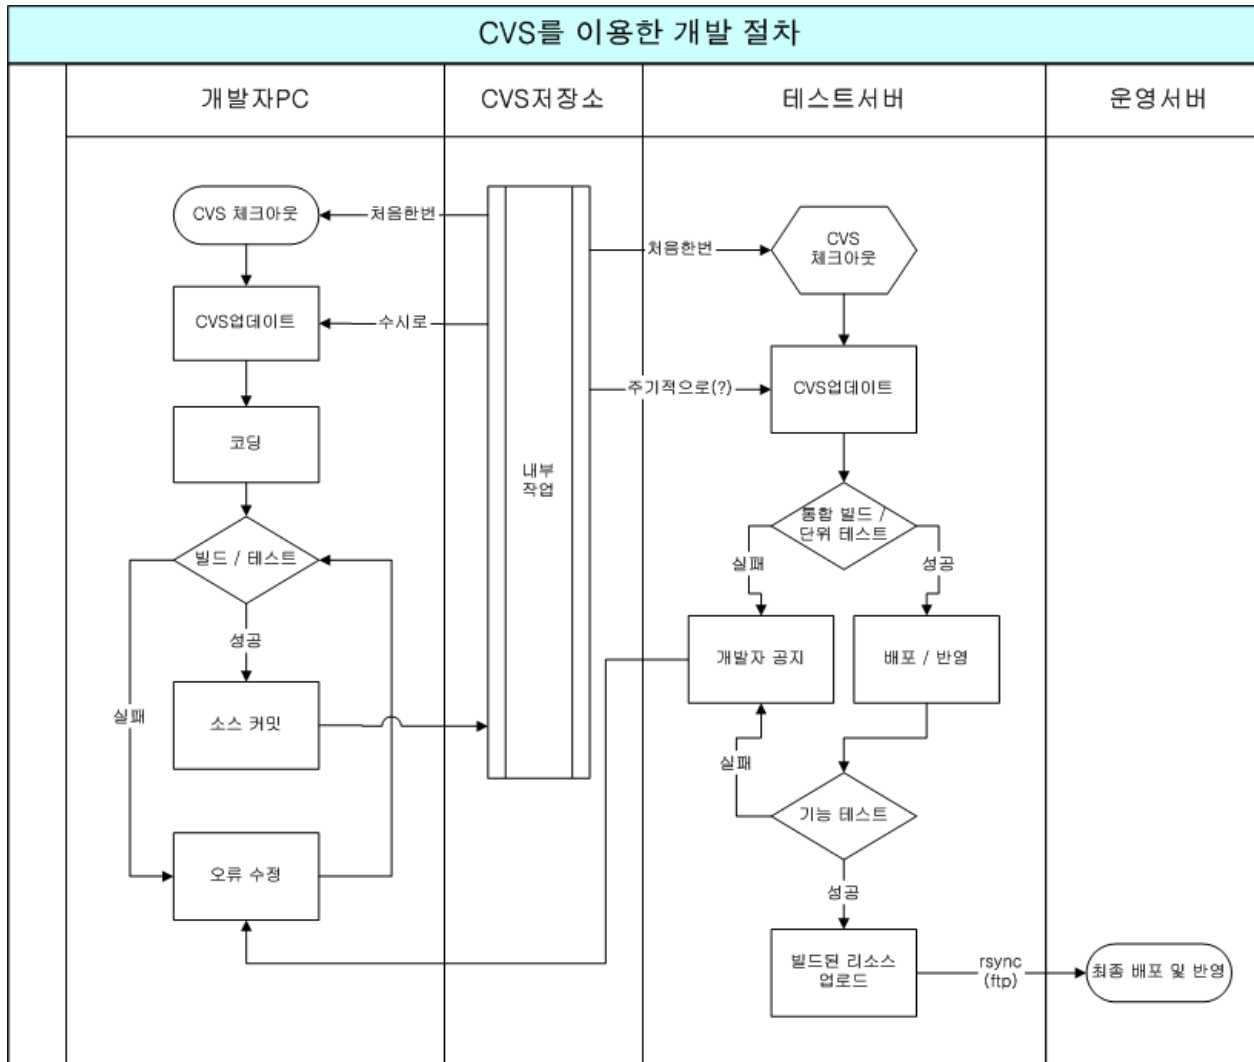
CVS를 이용한 개발 절차

개발자PC

CVS저장소

테스트서버

운영서버

CVS 체크아웃

처음한번

CVS업데이트

수시로

코딩

빌드 / 테스트

성공

소스 커밋

실패

오류 수정

내부 작업

처음한번

CVS 체크아웃

주기적으로(?)

CVS업데이트

통합 빌드 / 단위 테스트

실패

성공

개발자 공지

배포 / 반영

실패

기능 테스트

성공

빌드된 리소스 업로드

rsync (ftp)

최종 배포 및 반영